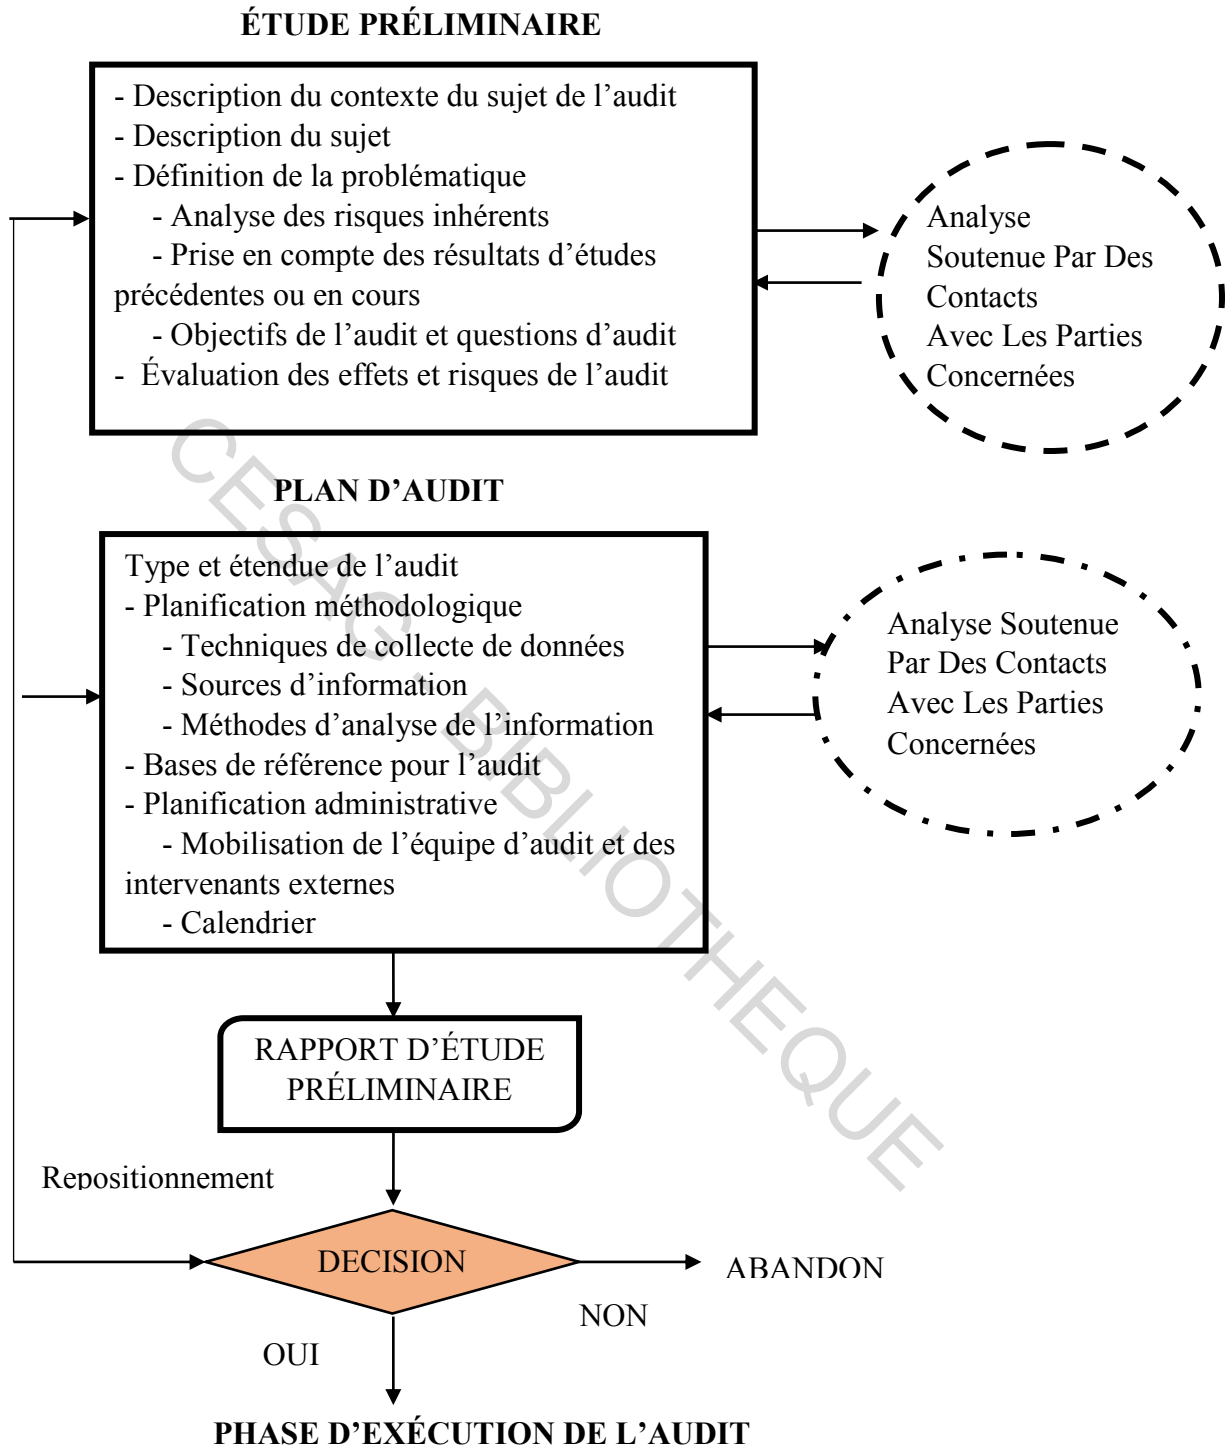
ÉTUDE PRÉLIMINAIRE

- Description du contexte du sujet de l'audit
- Description du sujet
- Définition de la problématique
- Analyse des risques inhérents
- Prise en compte des résultats d'études précédentes ou en cours
- Objectifs de l'audit et questions d'audit
- Évaluation des effets et risques de l'audit

Analyse Soutenue Par Des Contacts Avec Les Parties Concernées

PLAN D'AUDIT

Type et étendue de l'audit
- Planification méthodologique
- Techniques de collecte de données
- Sources d'information
- Méthodes d'analyse de l'information
- Bases de référence pour l'audit
- Planification administrative
- Mobilisation de l'équipe d'audit et des intervenants externes
- Calendrier

Analyse Soutenue Par Des Contacts Avec Les Parties Concernées

RAPPORT D'ÉTUDE PRÉLIMINAIRE

Repositionnement

DECISION

ABANDON

NON

OUI

PHASE D'EXÉCUTION DE L'AUDIT

CESAG - BIBLIOTHEQUE